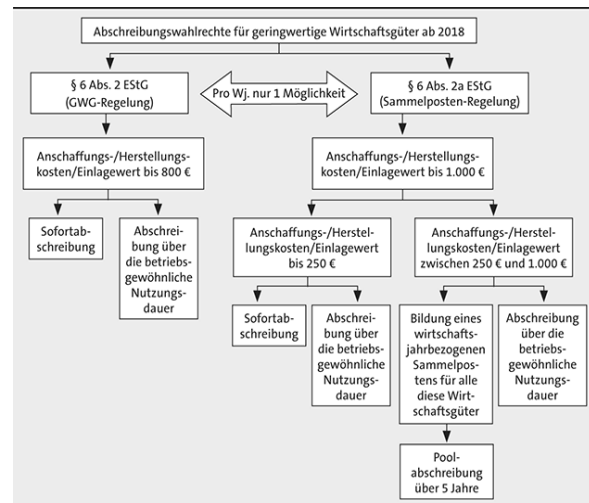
Abschreibungswahlrechte für geringwertige Wirtschaftsgüter ab 2018

§ 6 Abs. 2 EStG (GWG-Regelung)

Pro Wj. nur 1 Möglichkeit

§ 6 Abs. 2a EStG (Sammelposten-Regelung)

Anschaffungs-/Herstellungskosten/Einlagewert bis 800 €

Sofortabschreibung

Abschreibung über die betriebsgewöhnliche Nutzungsdauer

Anschaffungs-/Herstellungskosten/Einlagewert bis 1.000 €

Anschaffungs-/Herstellungskosten/Einlagewert bis 250 €

Sofortabschreibung

Abschreibung über die betriebsgewöhnliche Nutzungsdauer

Anschaffungs-/Herstellungskosten/Einlagewert zwischen 250 € und 1.000 €

Bildung eines wirtschaftsjahrbezogenen Sammelpostens für alle diese Wirtschaftsgüter

Abschreibung über die betriebsgewöhnliche Nutzungsdauer

Poolabschreibung über 5 Jahre